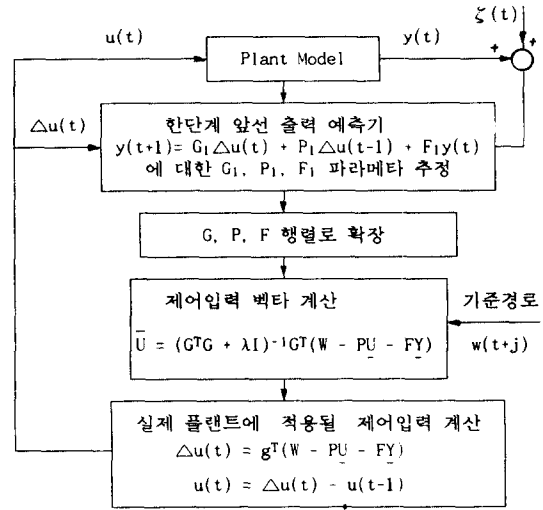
$\zeta(t)$

u(t)

Plant Model

y(t)

+

+

$\triangle u(t)$

한단계 앞선 출력 예측기

$y(t+1) = G_1 \triangle u(t) + P_1 \triangle u(t-1) + F_1 y(t)$

에 대한 $G_1$, $P_1$, $F_1$ 파라메타 추정

G, P, F 행렬로 확장

제어입력 벡타 계산

기준경로

$\bar{U} = (G^T G + \lambda I)^{-1} G^T (W - P\underline{U} - F\underline{Y})$

w(t+j)

실제 플랜트에 적용될 제어입력 계산

$\triangle u(t) = g^T (W - P\underline{U} - F\underline{Y})$

$u(t) = \triangle u(t) - u(t-1)$